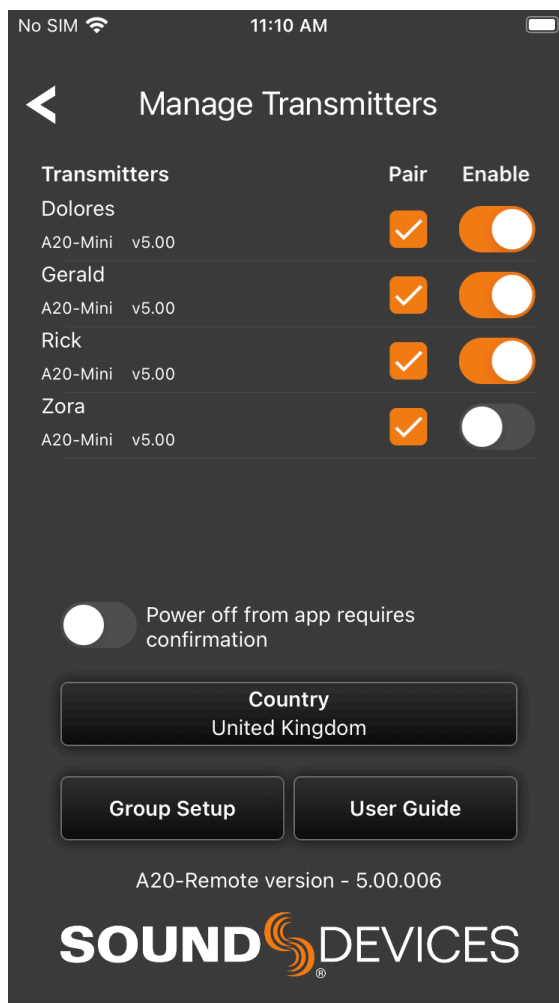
No SIM 11:10 AM

Manage Transmitters

| Transmitters | Pair | Enable |
|---|---|---|
| Dolores A20-Mini v5.00 | | |
| Gerald A20-Mini v5.00 | | |
| Rick A20-Mini v5.00 | | |
| Zora A20-Mini v5.00 | | |

Power off from app requires confirmation

Country
United Kingdom

Group Setup

User Guide

A20-Remote version - 5.00.006

SOUND DEVICES ®